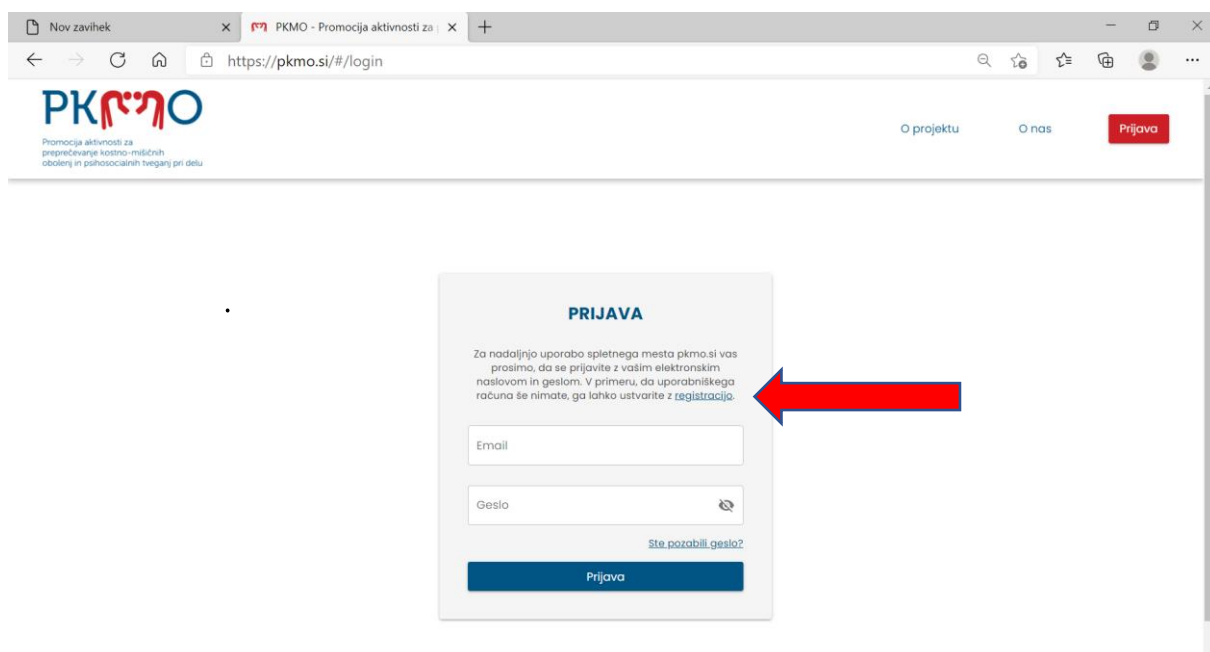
Nov zavihek

PKMO - Promocija aktivnosti za

https://pkmo.si/#/login

PKMO

Promocija aktivnosti za preprečevanje kostno-mišičnih obolenj in psihosocialnih tveganj pri delu

O projektu

O nas

Prijava

PRIJAVA

Za nadaljnjo uporabo spletnega mesta pkmo.si vas prosimo, da se prijavite z vašim elektronskim naslovom in geslom. V primeru, da uporabniškega računa še nimate, ga lahko ustvarite z registracijo.

Email

Geslo

Ste pozabili geslo?

Prijava